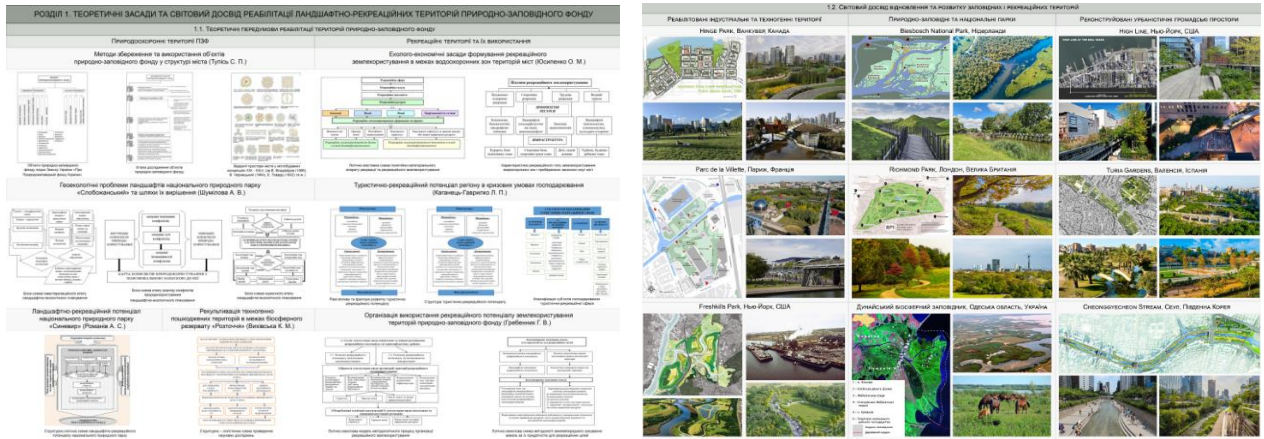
РОЗДІЛ 1. ТЕОРЕТИЧНІ ЗАСАДИ ТА СВІТОВИЙ ДОСВІД РЕАБІЛІТАЦІЇ ЛАНДШАФТНО-РЕКРЕАЦІЙНИХ ТЕРИТОРІЙ ПРИРОДНО-ЗАПОВІДНОГО ФОНДУ

1.1. Теоретичні передумови реабілітації територій природно-заповідного фонду

Природоохоронні території ПЗФ

Рекреаційні території та їх використання

Методи збереження та використання об'єктів природно-заповідного фонду у структурі міста (Тупіль С. П.)

Еколого-економічні засади формування рекреаційного землекористування в межах водоохоронних зон територій міст (Осипенко О. М.)

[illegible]

Геоекологічні проблеми ландшафтів національного природного парку «Слобожанський» та шляхи їх вирішення (Шумілова А. В.)

Туристично-рекреаційний потенціал регіону в кризових умовах господарювання (Каганець-Гаврилко Л. П.)

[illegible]

Ландшафтно-рекреаційний потенціал національного природного парку «Синевир» (Романів А. С.)

Рекультивація техногенно пошкоджених територій в межах біосферного резервату «Розточчя» (Виховська К. М.)

Організація використання рекреаційного потенціалу землекористування територій природно-заповідного фонду (Гребенник Г. В.)

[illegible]

1.2. Світовий досвід відновлення та розвитку заповідних і рекреаційних територій

Реабілітовані індустріальні та техногенні території

Природно-заповідні та національні парки

Реконструйовані урбаністичні громадські простори

Hinge Park, Ванкувер, Канада

Biesbosch National Park, Нідерланди

High Line, Нью-Йорк, США

Parc de la Villette, Париж, Франція

Richmond Park, Лондон, Велика Британія

Turia Gardens, Валенсія, Іспанія

Freshkills Park, Нью-Йорк, США

Дунайський біосферний заповідник, Одеська область, Україна

Cheonggyecheon Stream, Сеул, Південна Корея